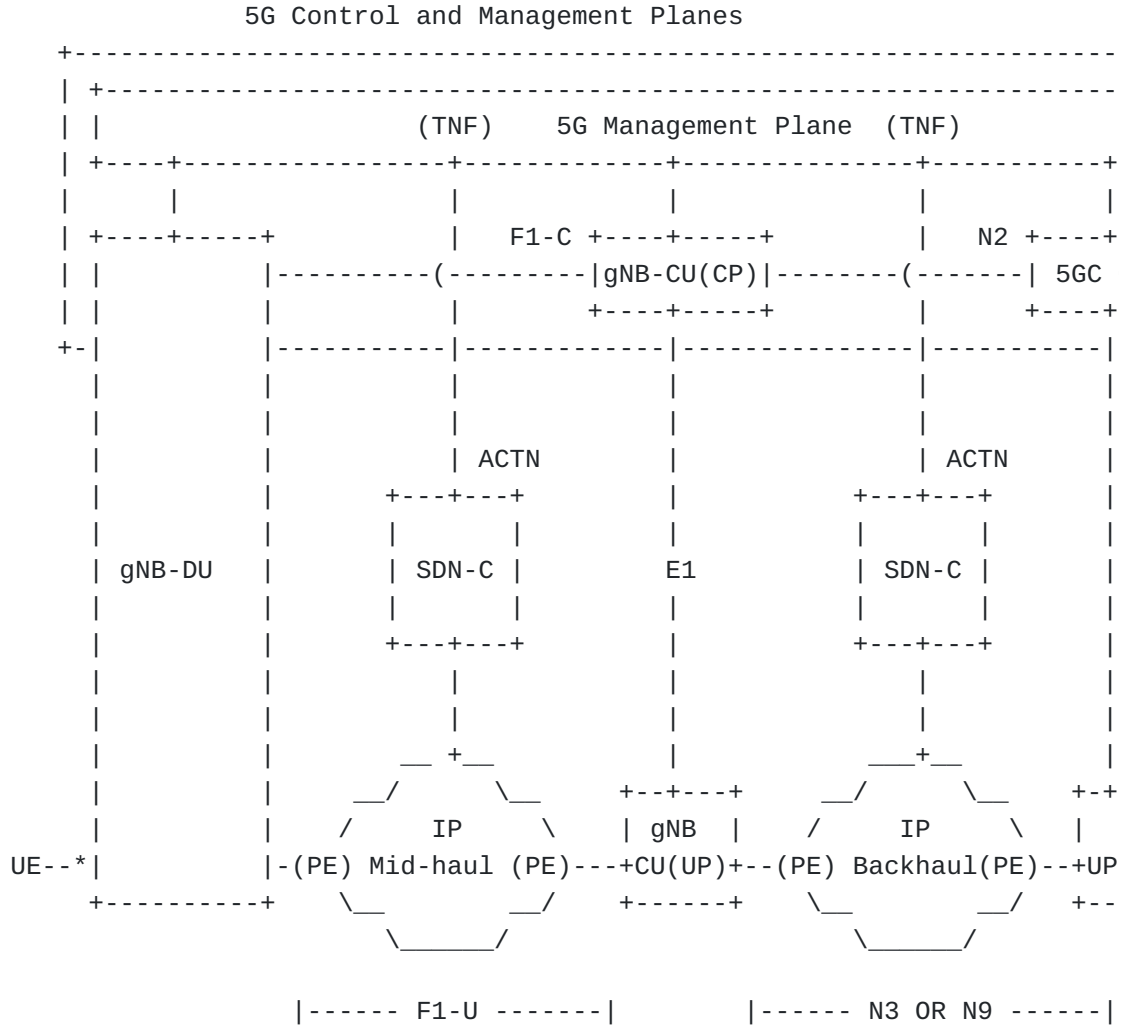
5G Control and Management Planes

(TNF) 5G Management Plane (TNF)

F1-C

gNB-CU(CP)

N2

5GC

ACTN

ACTN

gNB-DU

SDN-C

E1

SDN-C

IP

gNB

IP

UE--*

-(PE) Mid-haul (PE)---+CU(UP)+--(PE) Backhaul(PE)--+UP

|------ F1-U -------|

|------ N3 OR N9 ------|